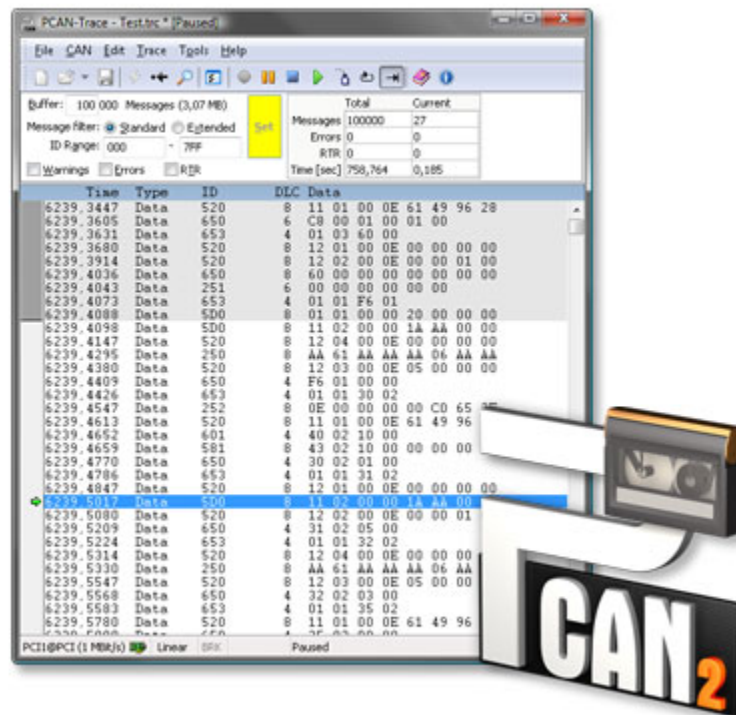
PCAN-Trace - Test.trc * [Paused]

File CAN Edit Trace Tools Help

Buffer: 100 000 Messages (3,07 MB)
Message filter: Standard Extended
ID Range: 000 - 7FF
Warnings Errors RTR
Set

| | Total | Current |
|---|---|---|
| Messages | 100000 | 27 |
| Errors | 0 | 0 |
| RTR | 0 | 0 |
| Time [sec] | 758,764 | 0,185 |

| Time | Type | ID | DLC | Data |
|---|---|---|---|---|
| 6239,3447 | Data | 520 | 8 | 11 01 00 0E 61 49 96 28 |
| 6239,3605 | Data | 650 | 6 | C8 00 01 00 01 00 |
| 6239,3631 | Data | 653 | 4 | 01 03 60 00 |
| 6239,3680 | Data | 520 | 8 | 12 01 00 0E 00 00 00 00 |
| 6239,3914 | Data | 520 | 8 | 12 02 00 0E 00 00 01 00 |
| 6239,4036 | Data | 650 | 8 | 60 00 00 00 00 00 00 00 |
| 6239,4043 | Data | 251 | 6 | 00 00 00 00 00 00 |
| 6239,4073 | Data | 653 | 4 | 01 01 F6 01 |
| 6239,4088 | Data | 5D0 | 8 | 01 01 00 00 20 00 00 00 |
| 6239,4098 | Data | 5D0 | 8 | 11 02 00 00 1A AA 00 00 |
| 6239,4147 | Data | 520 | 8 | 12 04 00 0E 00 00 00 00 |
| 6239,4295 | Data | 250 | 8 | AA 61 AA AA AA 06 AA AA |
| 6239,4380 | Data | 520 | 8 | 12 03 00 0E 05 00 00 00 |
| 6239,4409 | Data | 650 | 4 | F6 01 00 00 |
| 6239,4426 | Data | 653 | 4 | 01 01 30 02 |
| 6239,4547 | Data | 252 | 8 | 0E 00 00 00 00 C0 65 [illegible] |
| 6239,4613 | Data | 520 | 8 | 11 01 00 0E 61 49 96 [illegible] |
| 6239,4652 | Data | 601 | 4 | 40 02 10 00 |
| 6239,4659 | Data | 581 | 8 | 43 02 10 00 00 00 00 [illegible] |
| 6239,4770 | Data | 650 | 4 | 30 02 01 00 |
| 6239,4786 | Data | 653 | 4 | 01 01 31 02 |
| 6239,4847 | Data | 520 | 8 | 12 01 00 0E 00 00 00 00 |
| 6239,5017 | Data | 5D0 | 8 | 11 02 00 00 1A AA 00 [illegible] |
| 6239,5080 | Data | 520 | 8 | 12 02 00 0E 00 00 01 |
| 6239,5209 | Data | 650 | 4 | 31 02 05 00 |
| 6239,5224 | Data | 653 | 4 | 01 01 32 02 |
| 6239,5314 | Data | 520 | 8 | 12 04 00 0E 00 00 00 |
| 6239,5330 | Data | 250 | 8 | AA 61 AA AA AA 06 AA |
| 6239,5547 | Data | 520 | 8 | 12 03 00 0E 05 00 00 |
| 6239,5568 | Data | 650 | 4 | 32 02 03 00 |
| 6239,5583 | Data | 653 | 4 | 01 01 35 02 |
| 6239,5780 | Data | 520 | 8 | 11 01 00 0E 61 49 96 |

PCI1@PCI (1 MBit/s) Linear BRK Paused

PCAN 2